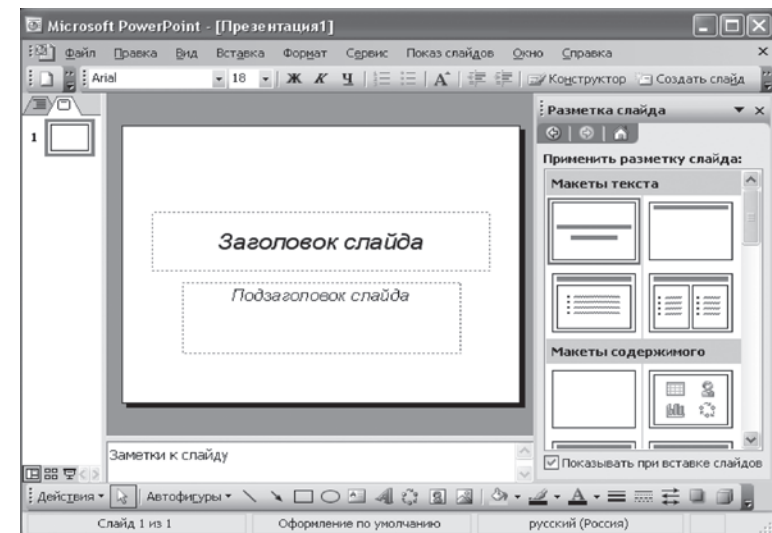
Microsoft PowerPoint - [Презентация1]

Файл Правка Вид Вставка Формат Сервис Показ слайдов Окно Справка

Arial 18 Ж К Ч A Конструктор Создать слайд

1

Заголовок слайда

Подзаголовок слайда

Заметки к слайду

Разметка слайда

Применить разметку слайда:

Макеты текста

Макеты содержимого

Показывать при вставке слайдов

Действия Автофигуры

Слайд 1 из 1 Оформление по умолчанию русский (Россия)